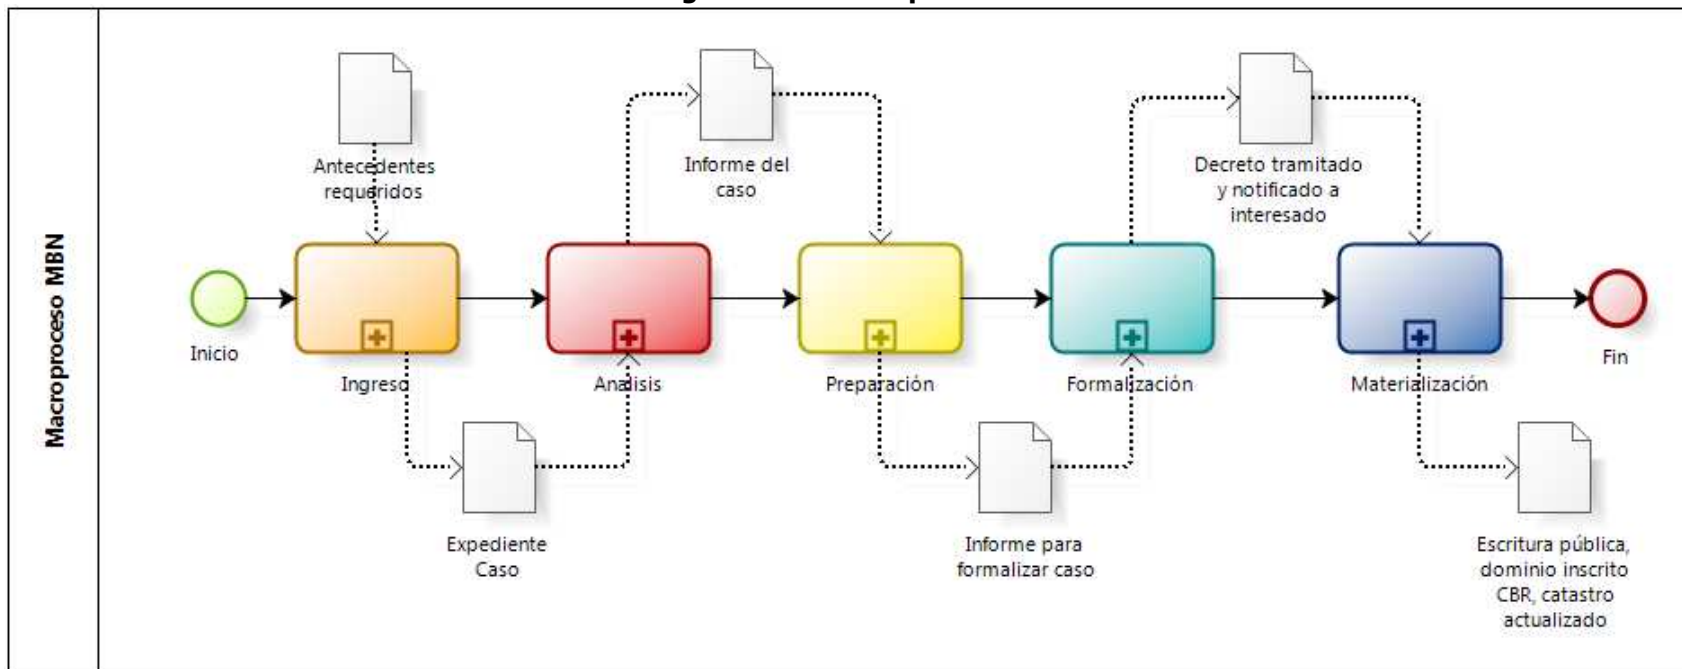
Macroproceso MBN

Antecedentes requeridos

Informe del caso

Decreto tramitado y notificado a interesado

Inicio

Ingreso

Analisis

Preparación

Formalización

Materialización

Fin

Expediente Caso

Informe para formalizar caso

Escritura pública, dominio inscrito CBR, catastro actualizado